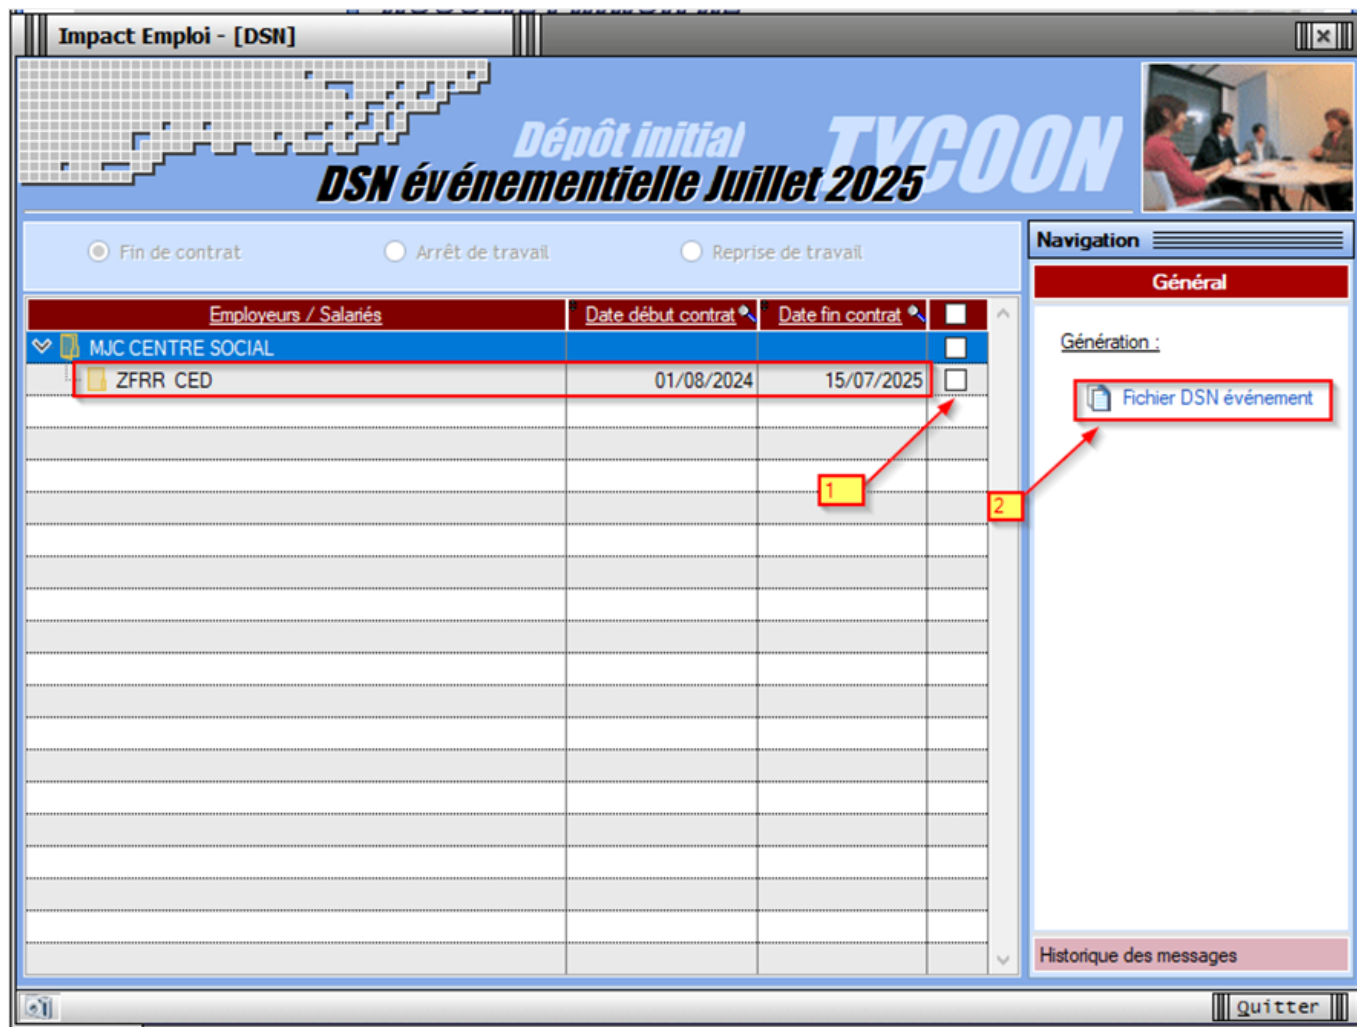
Impact Emploi - [DSN]

Dépôt initial
DSN événementielle Juillet 2025
TYCOON

Fin de contrat
Arrêt de travail
Reprise de travail

Navigation
Général

| Employeurs / Salariés | Date début contrat | Date fin contrat | |
|---|---|---|---|
| MJC CENTRE SOCIAL | | | |
| ZFRR CED | 01/08/2024 | 15/07/2025 | |

1
2

Génération :
Fichier DSN événement

Historique des messages

Quitter